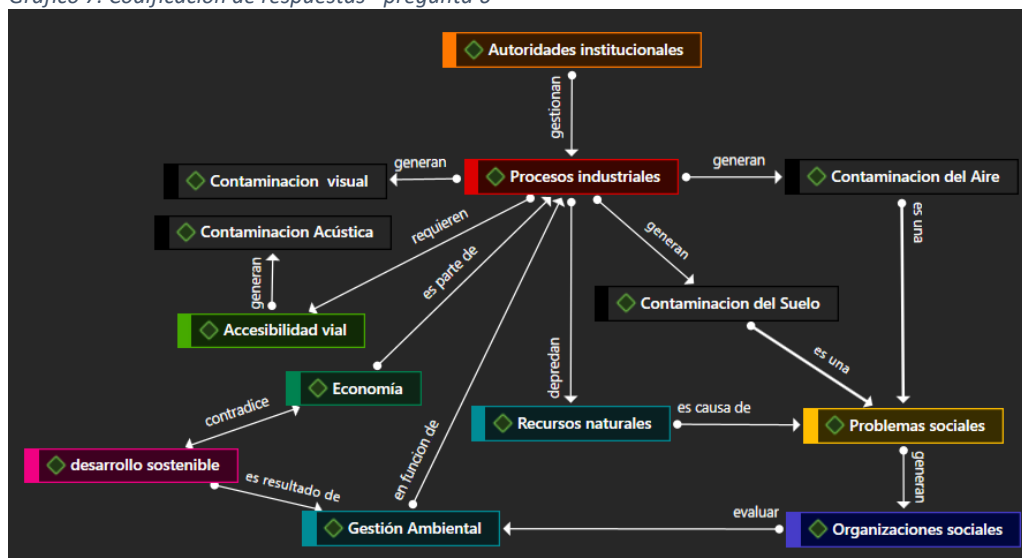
Gráfico 7. Codificación de respuestas - pregunta 6

Autoridades institucionales

gestionan

generan

Contaminacion visual

Procesos industriales

generan

Contaminacion del Aire

requieren

Contaminacion Acústica

es parte de

generan

es una

generan

Contaminacion del Suelo

Accesibilidad vial

depredan

es una

Economía

contradice

Recursos naturales

es causa de

Problemas sociales

desarrollo sostenible

en funcion de

generan

es resultado de

evaluar

Gestión Ambiental

Organizaciones sociales